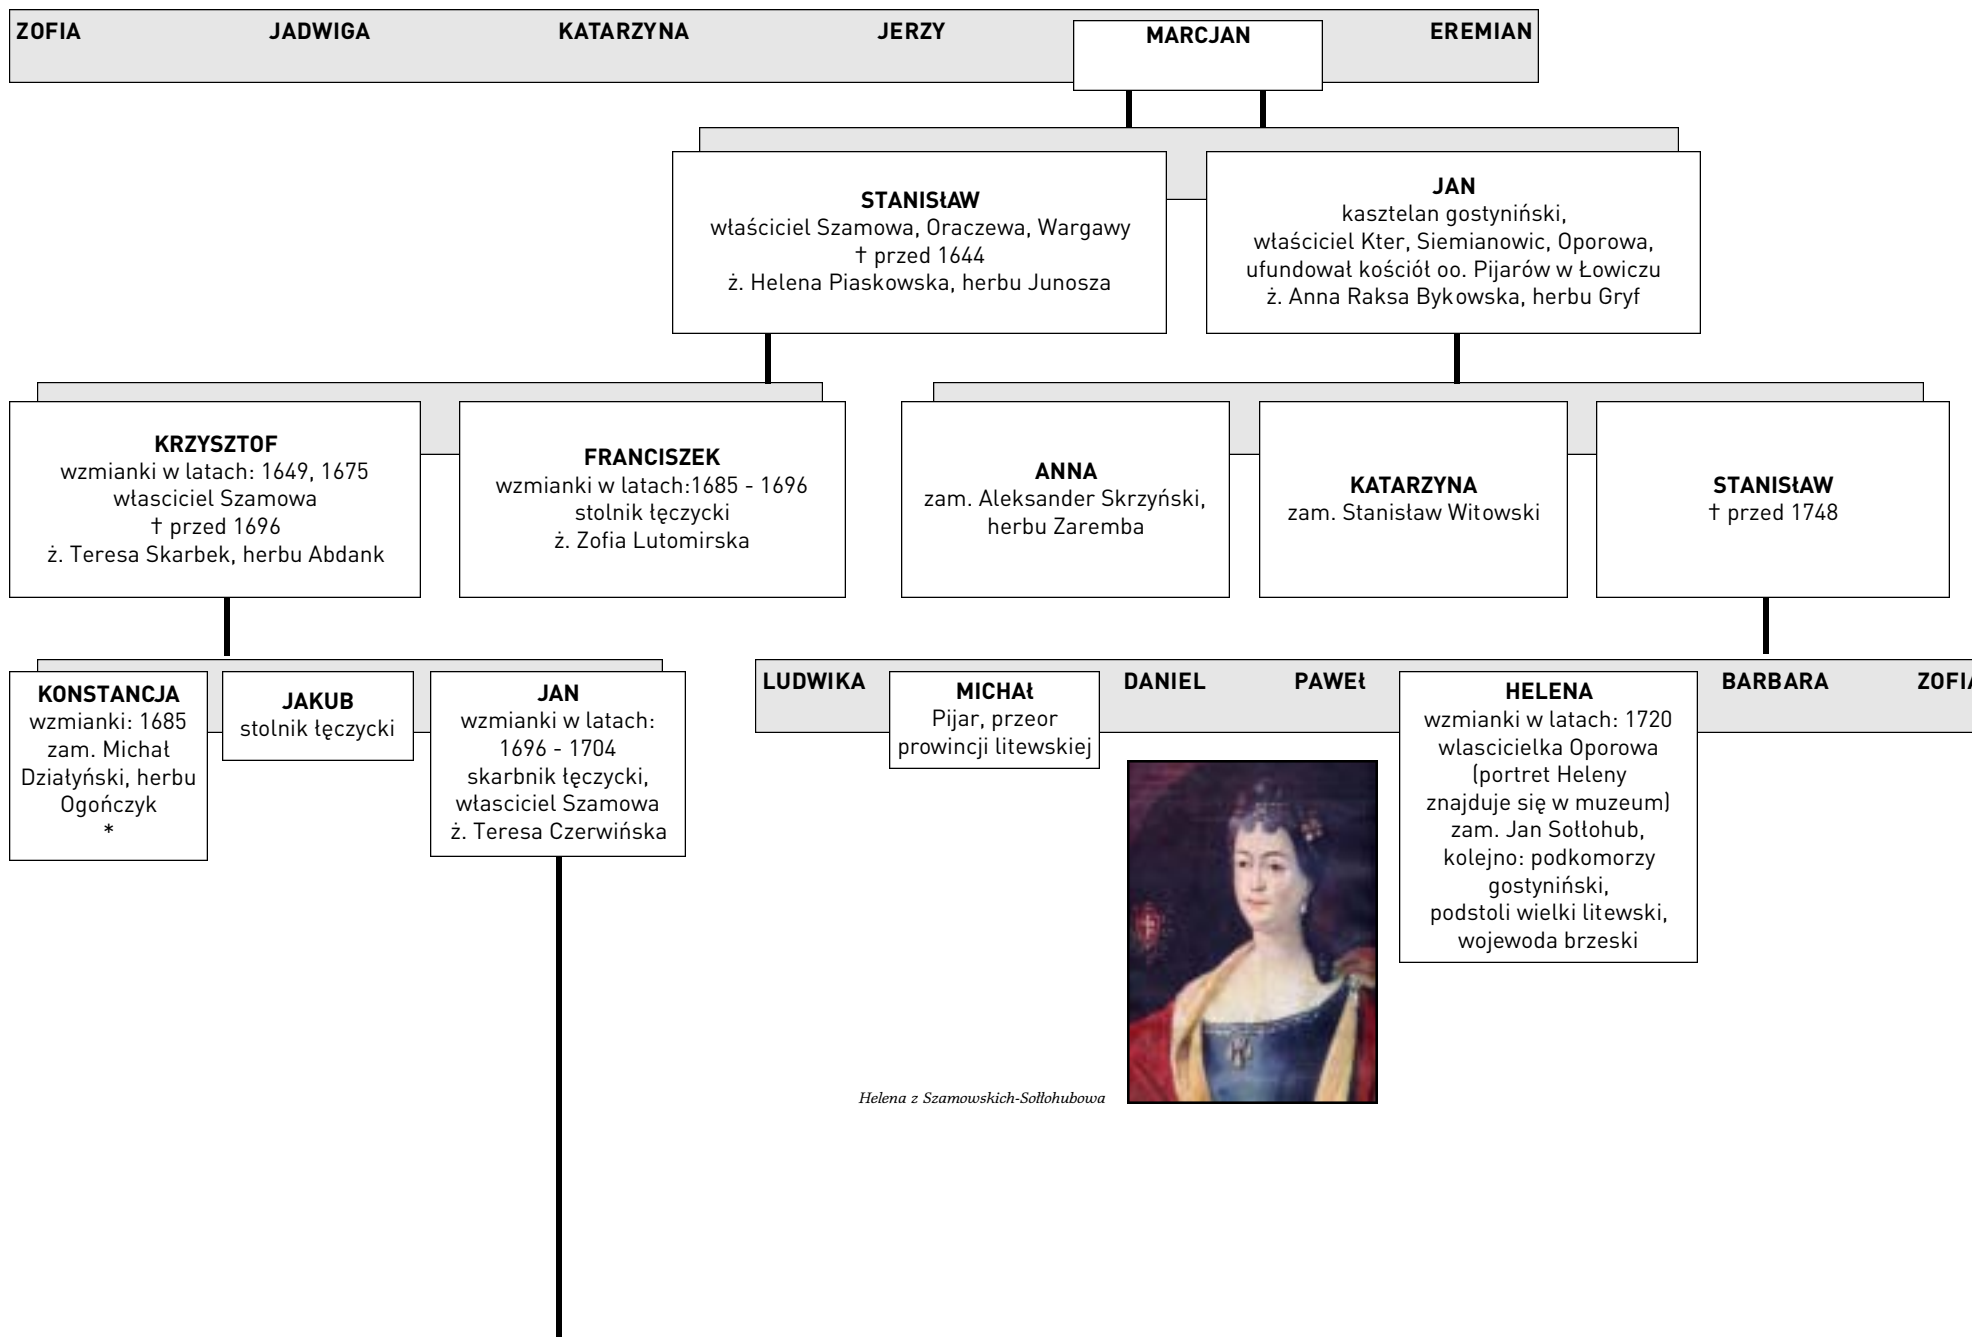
ZOFIA JADWIGA KATARZYNA JERZY MARCJAN EREMIAN

STANISŁAW
właściciel Szamowa, Oraczewa, Wargawy
† przed 1644
ż. Helena Piaskowska, herbu Junosza

JAN
kasztelan gostyniński,
właściciel Kter, Siemianowic, Oporowa,
ufundował kościół oo. Pijarów w Łowiczu
ż. Anna Raksa Bykowska, herbu Gryf

KRZYSZTOF
wzmianki w latach: 1649, 1675
własciciel Szamowa
† przed 1696
ż. Teresa Skarbek, herbu Abdank

FRANCISZEK
wzmianki w latach:1685 - 1696
stolnik łęczycki
ż. Zofia Lutomirska

ANNA
zam. Aleksander Skrzyński, herbu Zaremba

KATARZYNA
zam. Stanisław Witowski

STANISŁAW
† przed 1748

KONSTANCJA
wzmianki: 1685
zam. Michał Działyński, herbu Ogończyk
*

JAKUB
stolnik łęczycki

JAN
wzmianki w latach: 1696 - 1704
skarbnik łęczycki,
własciciel Szamowa
ż. Teresa Czerwińska

LUDWIKA

MICHAŁ
Pijar, przeor prowincji litewskiej

DANIEL PAWEŁ

HELENA
wzmianki w latach: 1720
wlascicielka Oporowa
(portret Heleny znajduje się w muzeum)
zam. Jan Sołłohub,
kolejno: podkomorzy gostyniński,
podstoli wielki litewski,
wojewoda brzeski

BARBARA ZOFI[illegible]

Helena z Szamowskich-Sołłohubowa